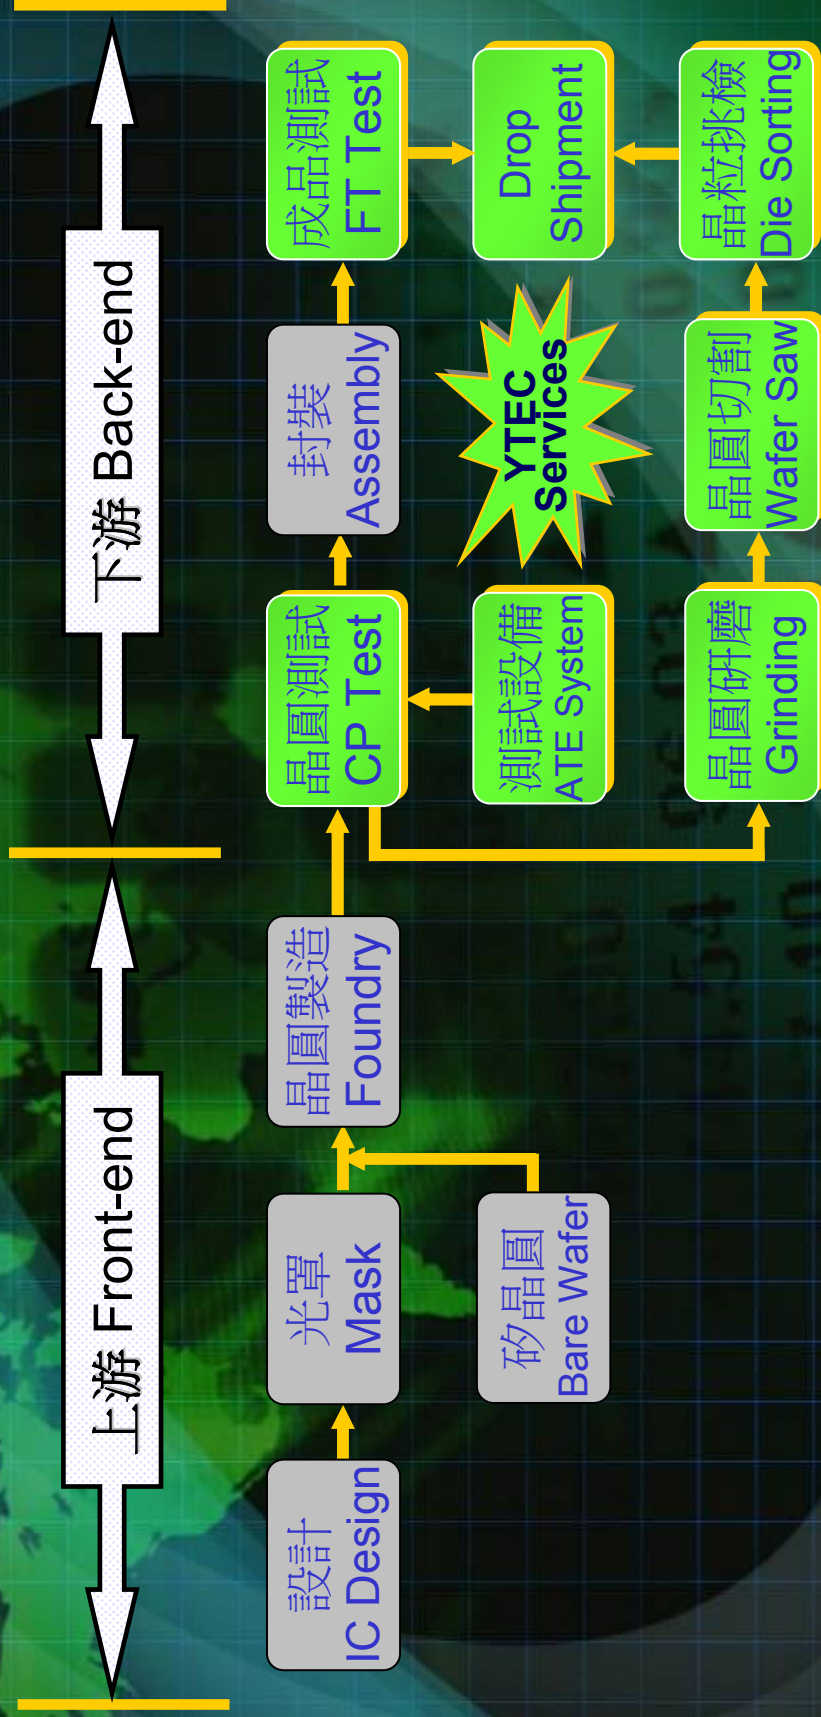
上游 Front-end

下游 Back-end

設計
IC Design

光罩
Mask

矽晶圓
Bare Wafer

晶圓製造
Foundry

晶圓測試
CP Test

測試設備
ATE System

晶圓研磨
Grinding

封裝
Assembly

YTEC
Services

晶圓切割
Wafer Saw

成品測試
FT Test

Drop
Shipment

晶粒挑檢
Die Sorting